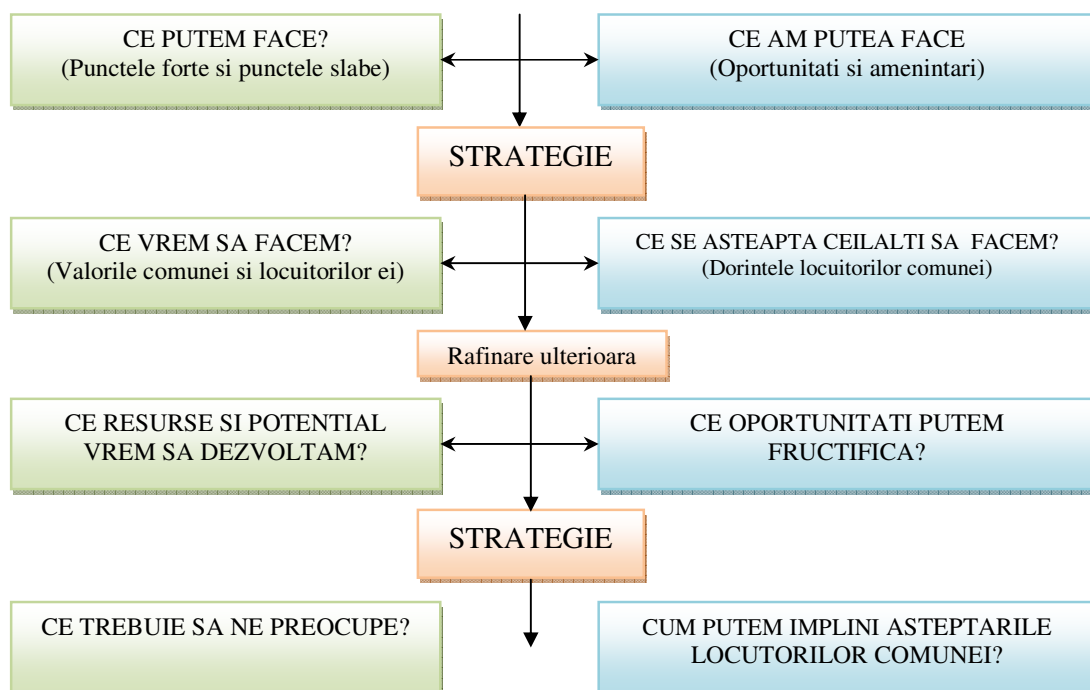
CE PUTEM FACE?
(Punctele forte si punctele slabe)

CE AM PUTEA FACE
(Oportunitati si amenintari)

STRATEGIE

CE VREM SA FACEM?
(Valorile comunei si locuitorilor ei)

CE SE ASTEAPTA CEILALTI SA FACEM?
(Dorintele locuitorilor comunei)

Rafinare ulterioara

CE RESURSE SI POTENTIAL VREM SA DEZVOLTAM?

CE OPORTUNITATI PUTEM FRUCTIFICA?

STRATEGIE

CE TREBUIE SA NE PREOCUPE?

CUM PUTEM IMPLINI ASTEPTARILE LOCUTORILOR COMUNEI?